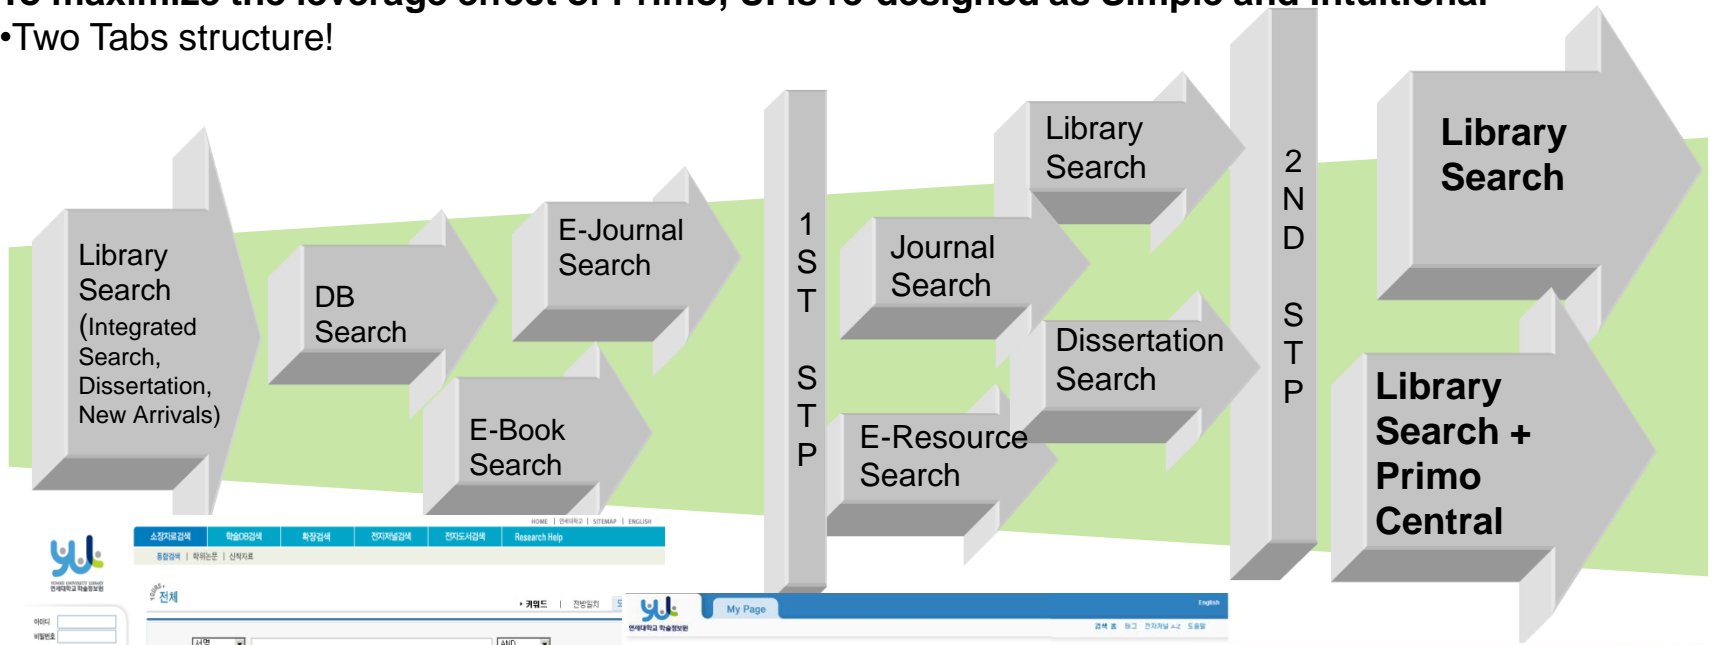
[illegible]
•Two Tabs structure!

Library Search (Integrated Search, Dissertation, New Arrivals)

DB Search

E-Journal Search

E-Book Search

1 ST STP

Library Search

Journal Search

Dissertation Search

E-Resource Search

2 ND STP

Library Search

Library Search + Primo Central

HOME | 연세대학교 | SITEMAP | ENGLISH
소장자료검색 | 학술DB검색 | 확장검색 | 전자저널검색 | 전자도서검색 | Research Help
통합검색 | 학위논문 | 신착자료
전체
키워드 | 전방일치
아이디
비밀번호
서명
AND
연세대학교 학술정보원
My Page
English
검색 홈 | 참고 | 전자저널 A-Z | 도움말